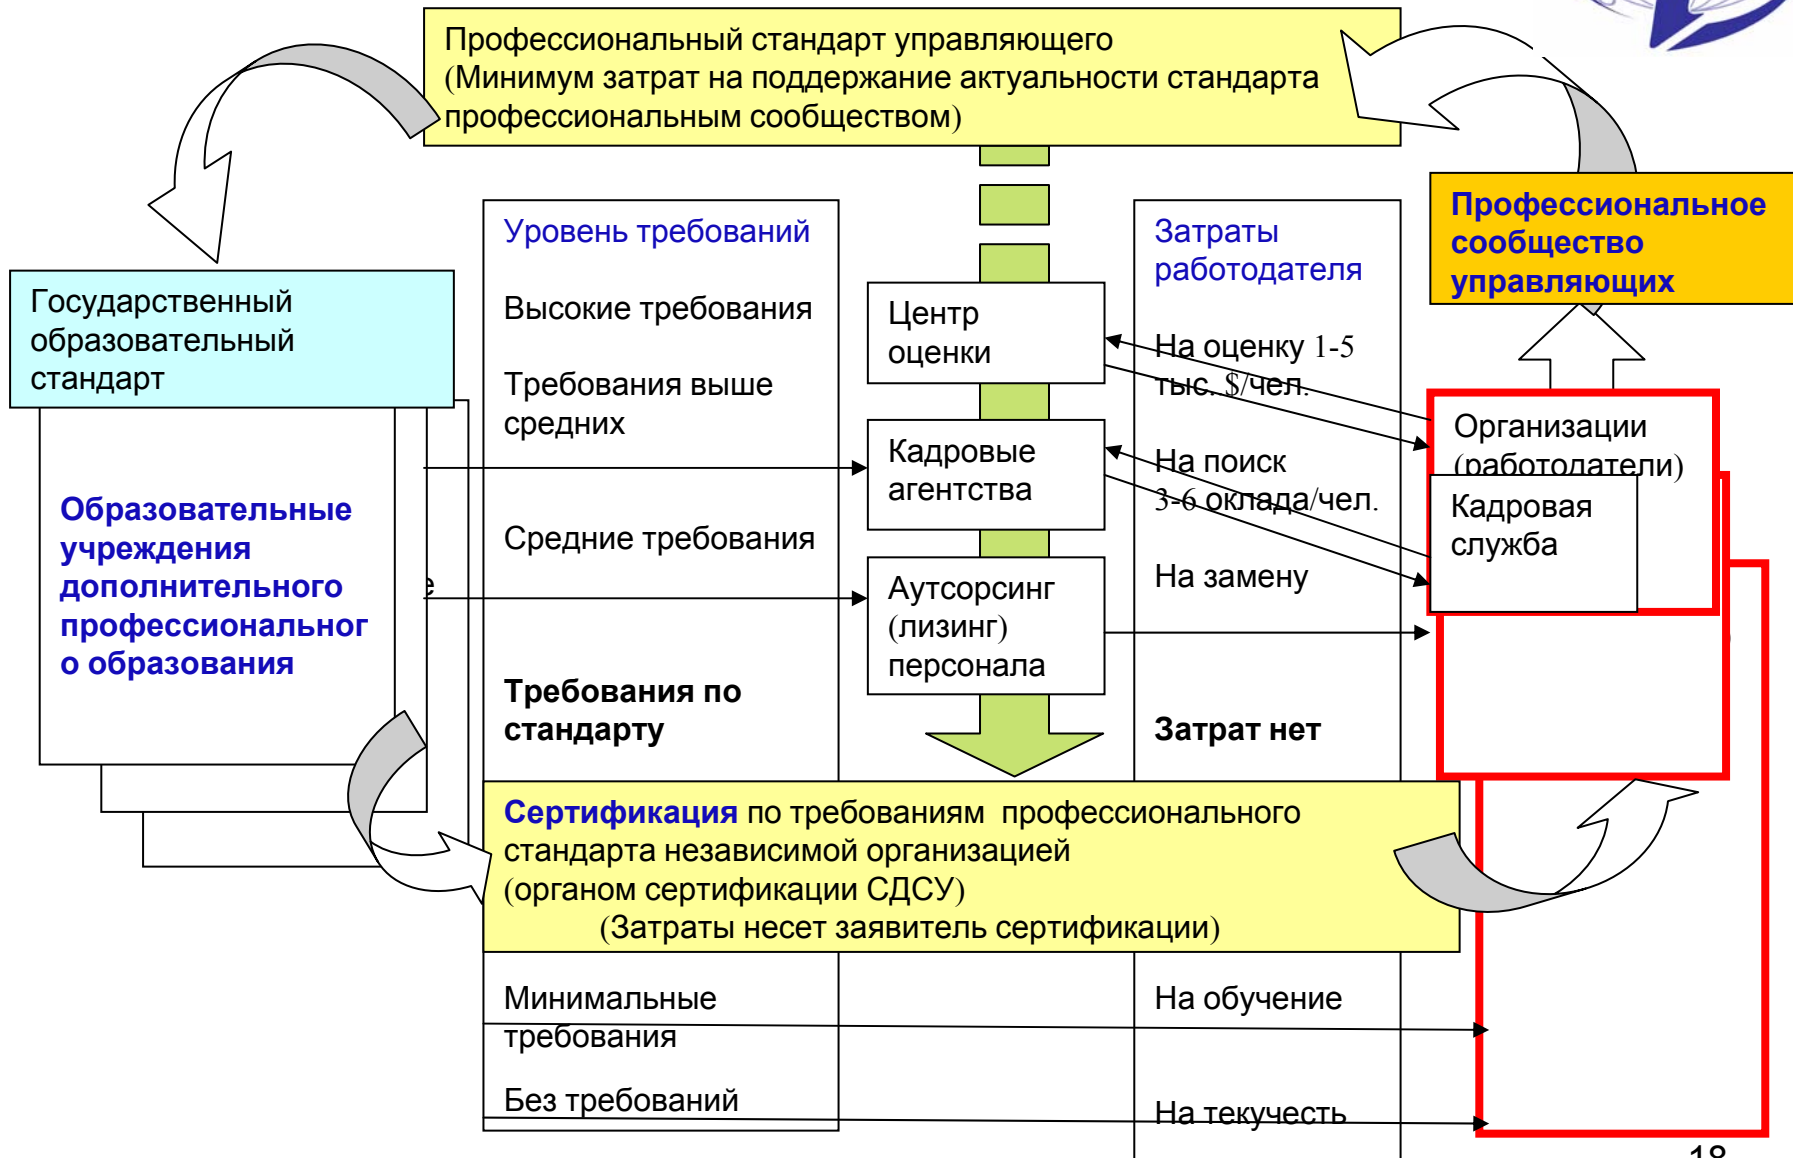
Профессиональный стандарт управляющего
(Минимум затрат на поддержание актуальности стандарта профессиональным сообществом)

Профессиональное сообщество управляющих

Государственный образовательный стандарт

Образовательные учреждения дополнительного профессионального образования

Уровень требований

Высокие требования

Требования выше средних

Средние требования

Требования по стандарту

Центр оценки

Кадровые агентства

Аутсорсинг (лизинг) персонала

Затраты работодателя

На оценку 1-5 тыс. $/чел.

На поиск 3-6 оклада/чел.

На замену

Затрат нет

Организации (работодатели)

Кадровая служба

Сертификация по требованиям профессионального стандарта независимой организацией (органом сертификации СДСУ)
(Затраты несет заявитель сертификации)

Минимальные требования

Без требований

На обучение

На текучесть

18